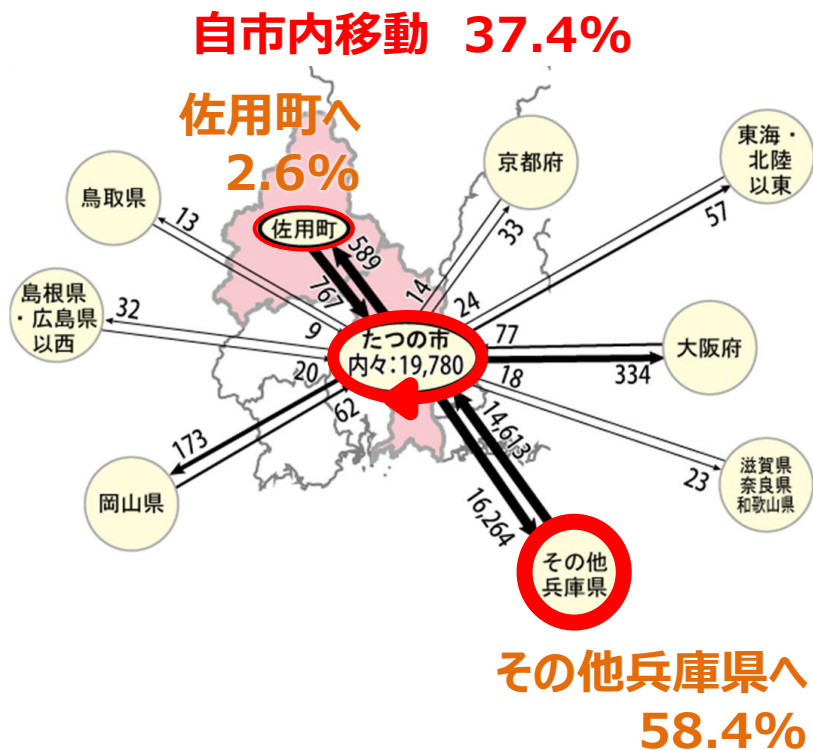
自市内移動 37.4%

佐用町へ
2.6%

鳥取県
13
佐用町
589
767
14
京都府
33
24
東海・北陸以東
57
島根県・広島県以西
32
9
たつの市
内々:19,780
77
大阪府
334
20
18
62
14,613
173
23
滋賀県
奈良県
和歌山県
岡山県
16,264
その他兵庫県

その他兵庫県へ
58.4%